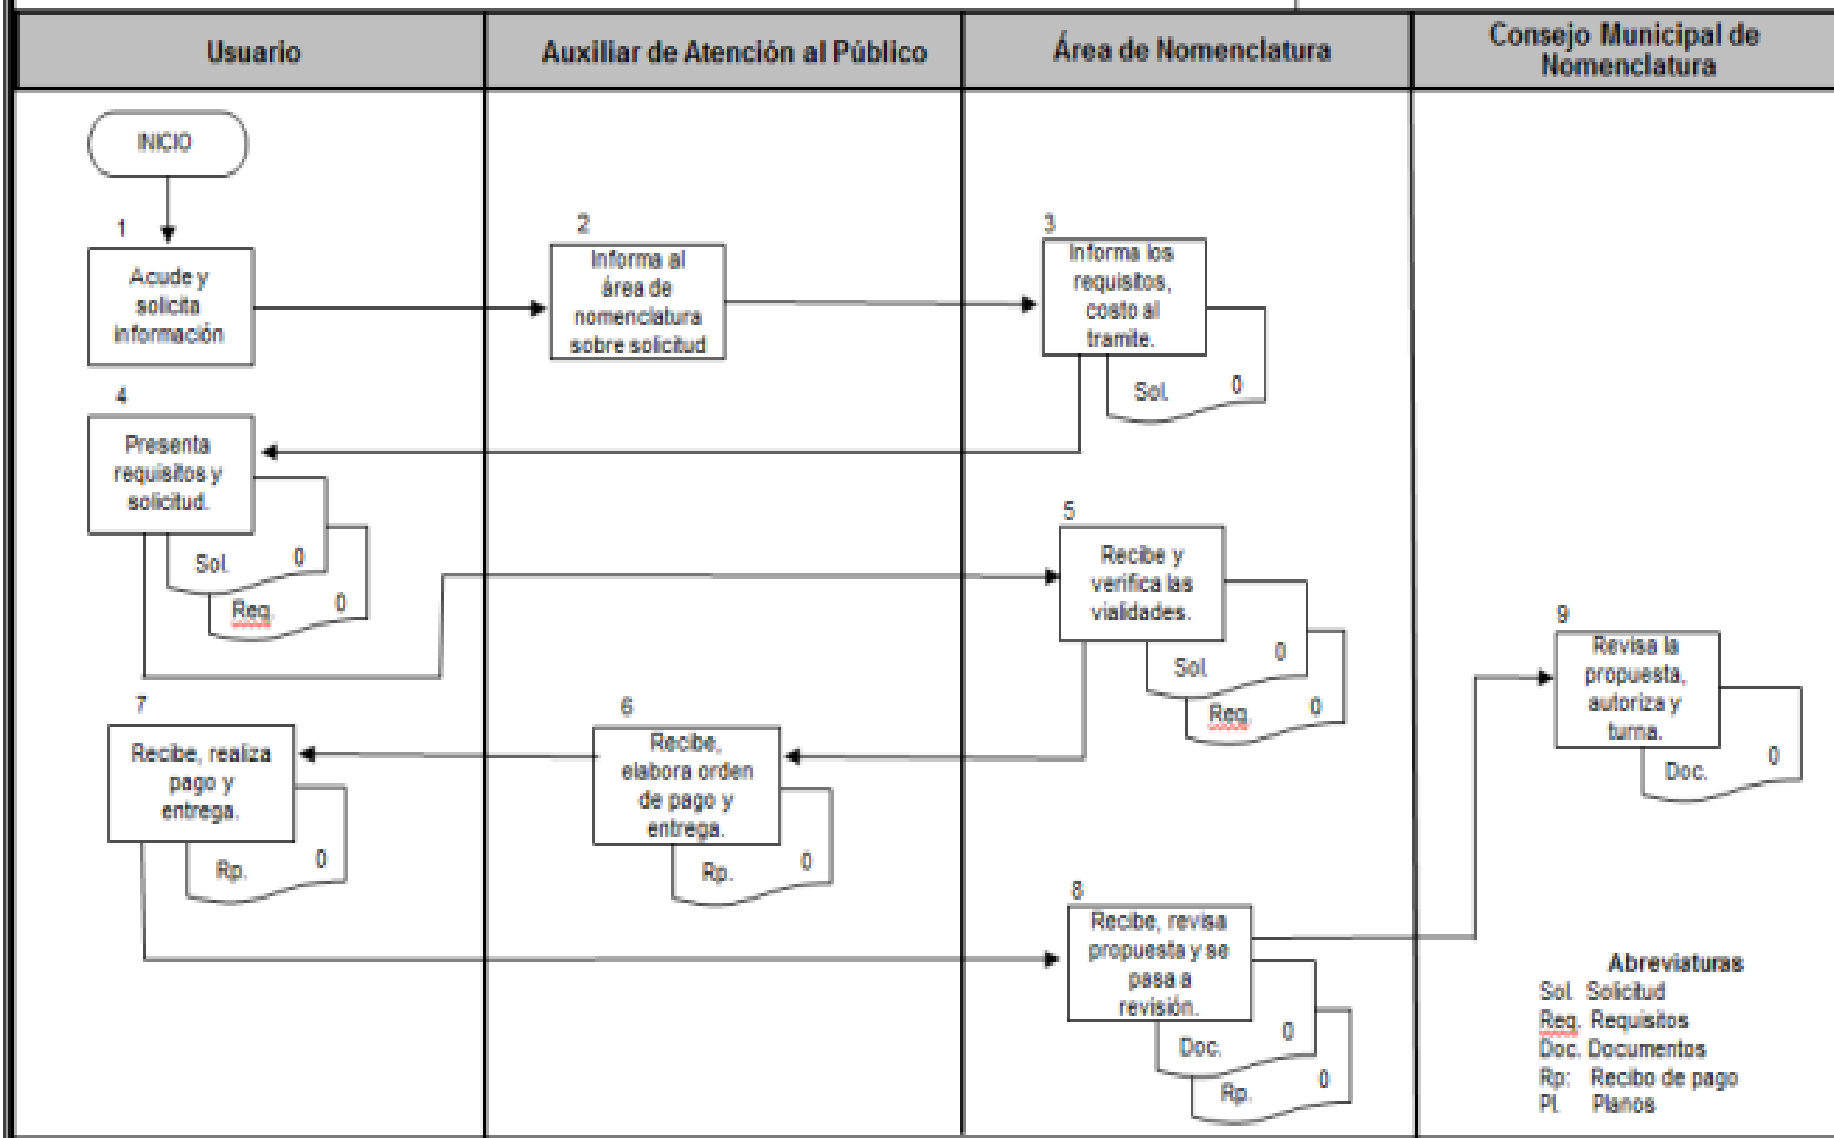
| Usuario | Auxiliar de Atención al Público | Área de Nomenclatura | Consejo Municipal de Nomenclatura |
|---|---|---|---|

INICIO

1
Acude y solicita información

2
Informa al área de nomenclatura sobre solicitud

3
Informa los requisitos, costo al tramite.
Sol. 0

4
Presenta requisitos y solicitud.
Sol. 0
Req. 0

5
Recibe y verifica las vialidades.
Sol. 0
Req. 0

6
Recibe, elabora orden de pago y entrega.
Rp. 0

7
Recibe, realiza pago y entrega.
Rp. 0

8
Recibe, revisa propuesta y se pasa a revisión.
Doc. 0
Rp. 0

9
Revisa la propuesta, autoriza y turna.
Doc. 0

Abreviaturas
Sol. Solicitud
Req. Requisitos
Doc. Documentos
Rp: Recibo de pago
Pl. Planos